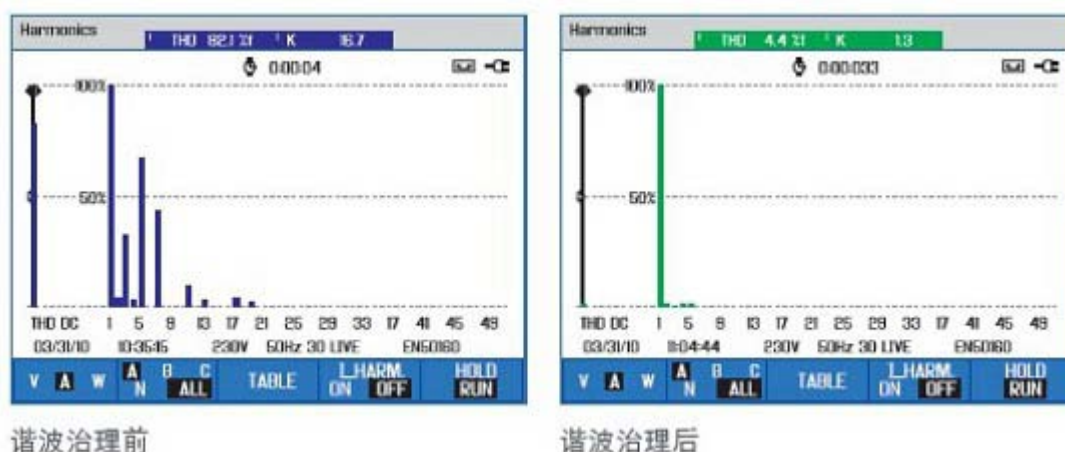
Harmonics
THD 82.1 %f K 16.7
0:00:04
100%
50%
THD DC 1 5 9 13 17 21 25 29 33 37 41 45 49
03/31/10 10:35:45 230V 50Hz 3Ø LIVE EN50160
V A W A N B C ALL TABLE I_HARM. ON OFF HOLD RUN

谐波治理前

Harmonics
THD 4.4 %f K 1.3
0:00:33
100%
50%
THD DC 1 5 9 13 17 21 25 29 33 37 41 45 49
03/31/10 11:04:44 230V 50Hz 3Ø LIVE EN50160
V A W A N B C ALL TABLE I_HARM. ON OFF HOLD RUN

谐波治理后